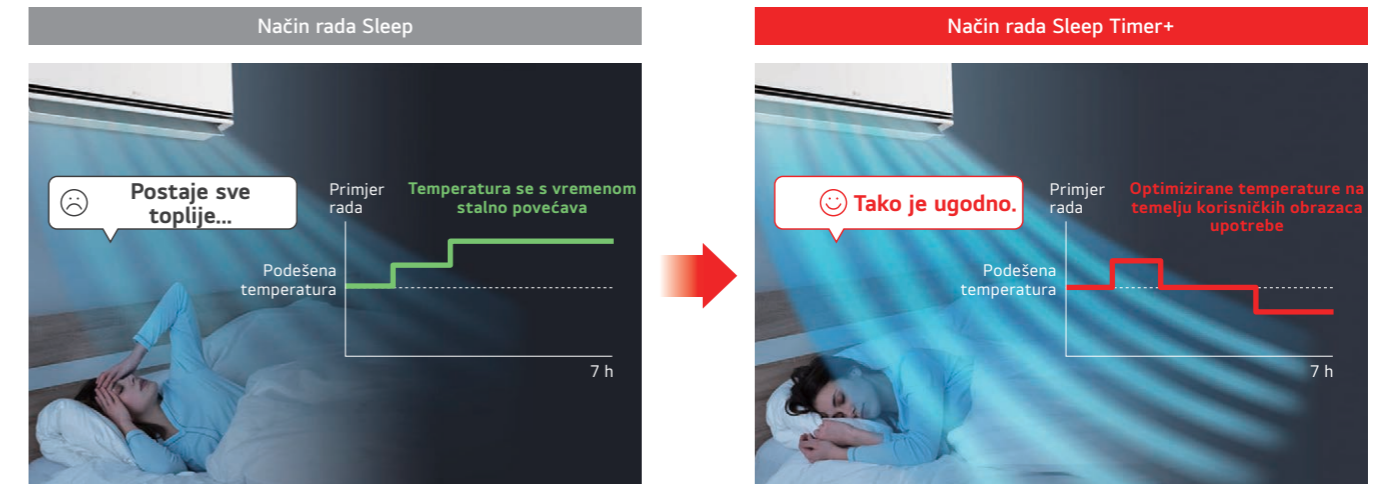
Način rada Sleep

Postaje sve toplije...

Primjer rada

Temperatura se s vremenom stalno povećava

Podešena temperatura

7 h

Način rada Sleep Timer+

Tako je ugodno.

Primjer rada

Optimizirane temperature na temelju korisničkih obrazaca upotrebe

Podešena temperatura

7 h